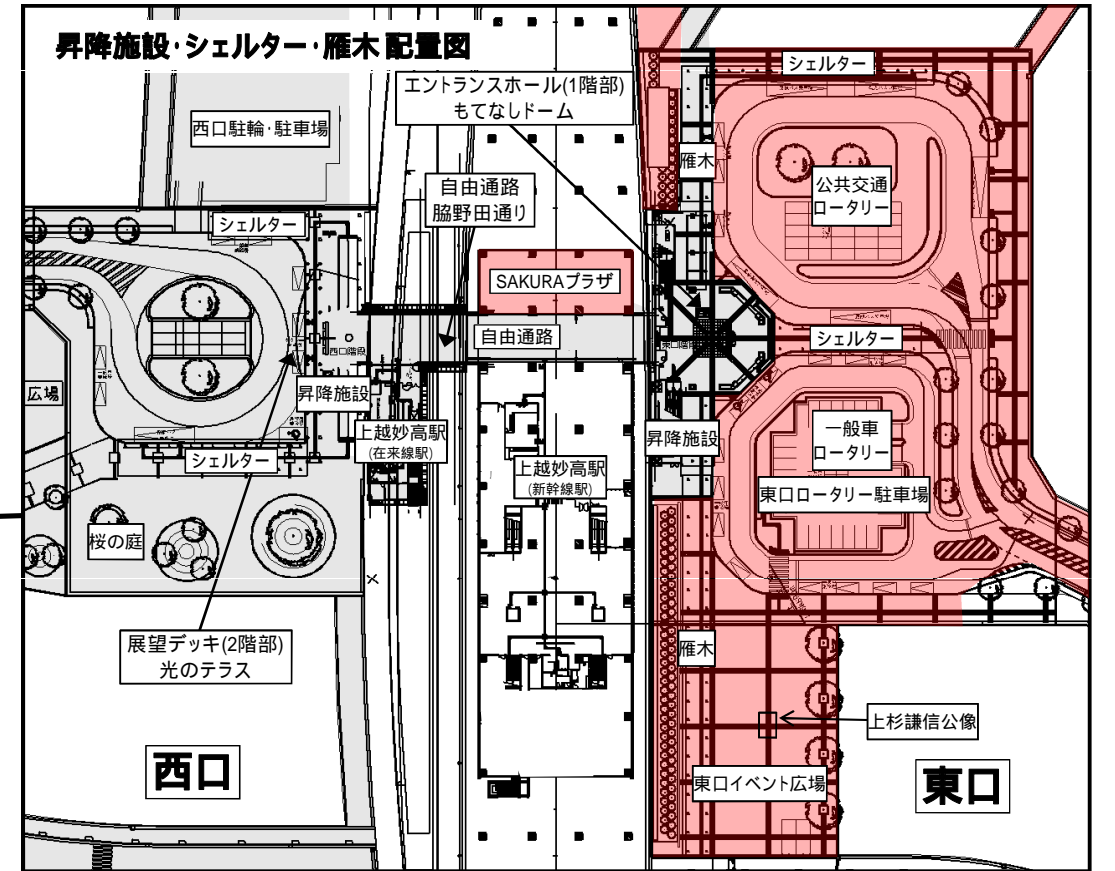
昇降施設·シェルター·雁木 配置図

シェルター

エントランスホール(1階部)
もてなしドーム

西口駐輪·駐車場

雁木

公共交通
ロータリー

自由通路
脇野田通り

シェルター

SAKURAプラザ

自由通路

シェルター

西口階段

東口階段

広場

昇降施設

上越妙高駅
(在来線駅)

昇降施設

一般車
ロータリー

シェルター

上越妙高駅
(新幹線駅)

東口ロータリー駐車場

桜の庭

展望デッキ(2階部)
光のテラス

雁木

上杉謙信公像

西口

東口イベント広場

東口